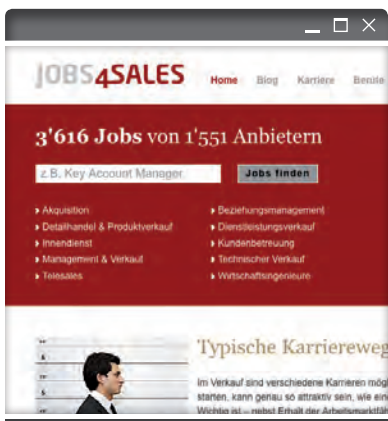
JOBS4SALES

Home Blog Karriere Benutz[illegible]

3'616 Jobs von 1'551 Anbietern

z.B. Key Account Manager

Jobs finden

Akquisition
Detailhandel & Produktverkauf
Innendienst
Management & Verkauf
Telesales

Beziehungsmanagement
Dienstleistungsverkauf
Kundenbetreuung
Technischer Verkauf
Wirtschaftsingenieure

Typische Karrierewege

Im Verkauf sind verschiedene Karrieren mögl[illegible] starten, kann genau so attraktiv sein, wie ein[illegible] Wichtig ist – nebst Erhalt der Arbeitsmarktfäh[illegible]